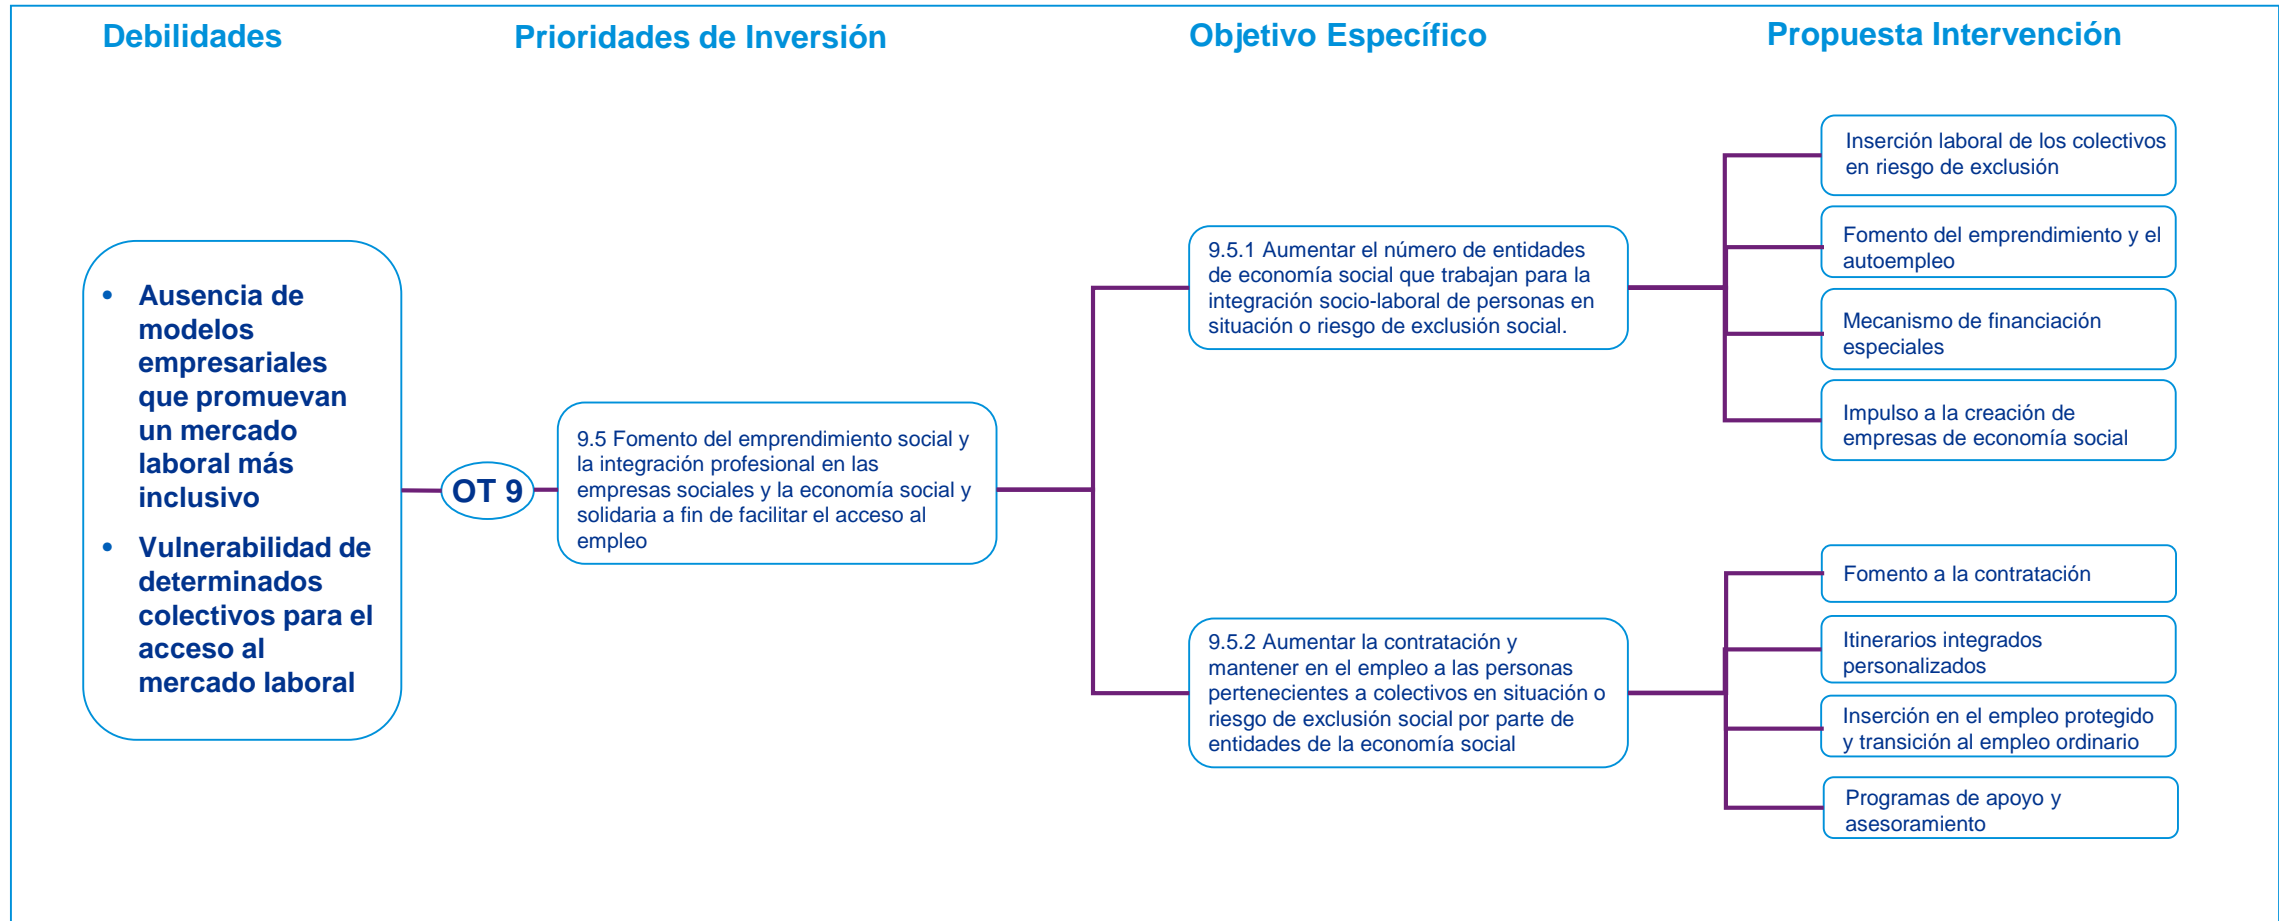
Debilidades

Prioridades de Inversión

Objetivo Específico

Propuesta Intervención

• Ausencia de modelos empresariales que promuevan un mercado laboral más inclusivo

• Vulnerabilidad de determinados colectivos para el acceso al mercado laboral

OT 9

9.5 Fomento del emprendimiento social y la integración profesional en las empresas sociales y la economía social y solidaria a fin de facilitar el acceso al empleo

9.5.1 Aumentar el número de entidades de economía social que trabajan para la integración socio-laboral de personas en situación o riesgo de exclusión social.

9.5.2 Aumentar la contratación y mantener en el empleo a las personas pertenecientes a colectivos en situación o riesgo de exclusión social por parte de entidades de la economía social

Inserción laboral de los colectivos en riesgo de exclusión

Fomento del emprendimiento y el autoempleo

Mecanismo de financiación especiales

Impulso a la creación de empresas de economía social

Fomento a la contratación

Itinerarios integrados personalizados

Inserción en el empleo protegido y transición al empleo ordinario

Programas de apoyo y asesoramiento